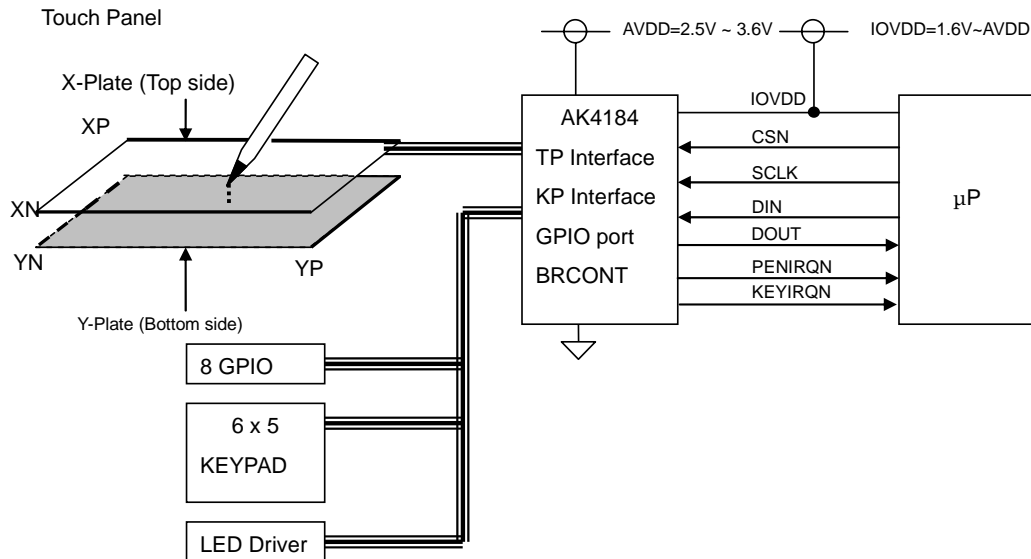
Touch Panel

X-Plate (Top side)

XP

XN

YN

YP

Y-Plate (Bottom side)

AVDD=2.5V ~ 3.6V

IOVDD=1.6V~AVDD

AK4184

TP Interface

KP Interface

GPIO port

BRCONT

IOVDD

CSN

SCLK

DIN

DOUT

PENIRQN

KEYIRQN

μP

8 GPIO

6 x 5

KEYPAD

LED Driver